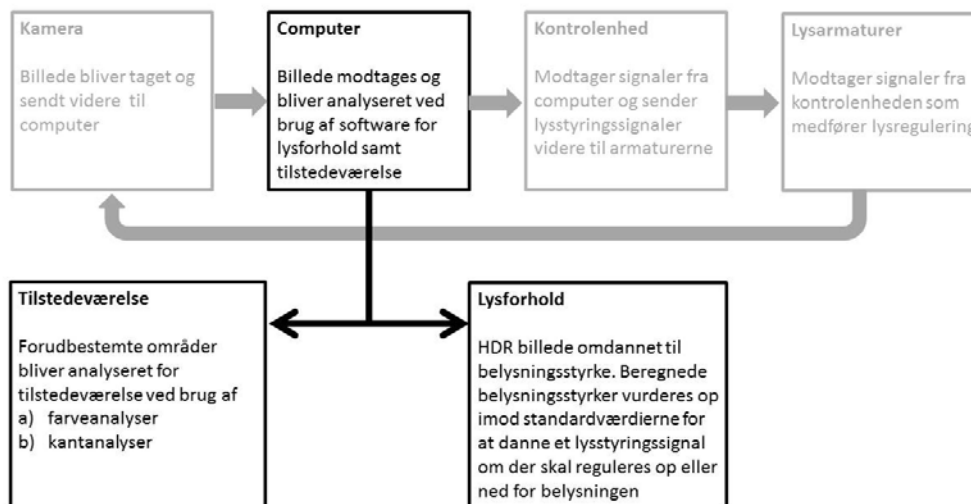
Kamera

Billede bliver taget og sendt videre til computer

Computer

Billede modtages og bliver analyseret ved brug af software for lysforhold samt tilstedeværelse

Kontrolenhed

Modtager signaler fra computer og sender lysstyringssignaler videre til armaturerne

Lysarmaturer

Modtager signaler fra kontrolenheden som medfører lysregulering

Tilstedeværelse

Forudbestemte områder bliver analyseret for tilstedeværelse ved brug af
a) farveanalyser
b) kantanalyser

Lysforhold

HDR billede omdannet til belysningsstyrke. Beregnede belysningsstyrker vurderes op imod standardværdierne for at danne et lysstyringssignal om der skal reguleres op eller ned for belysningen